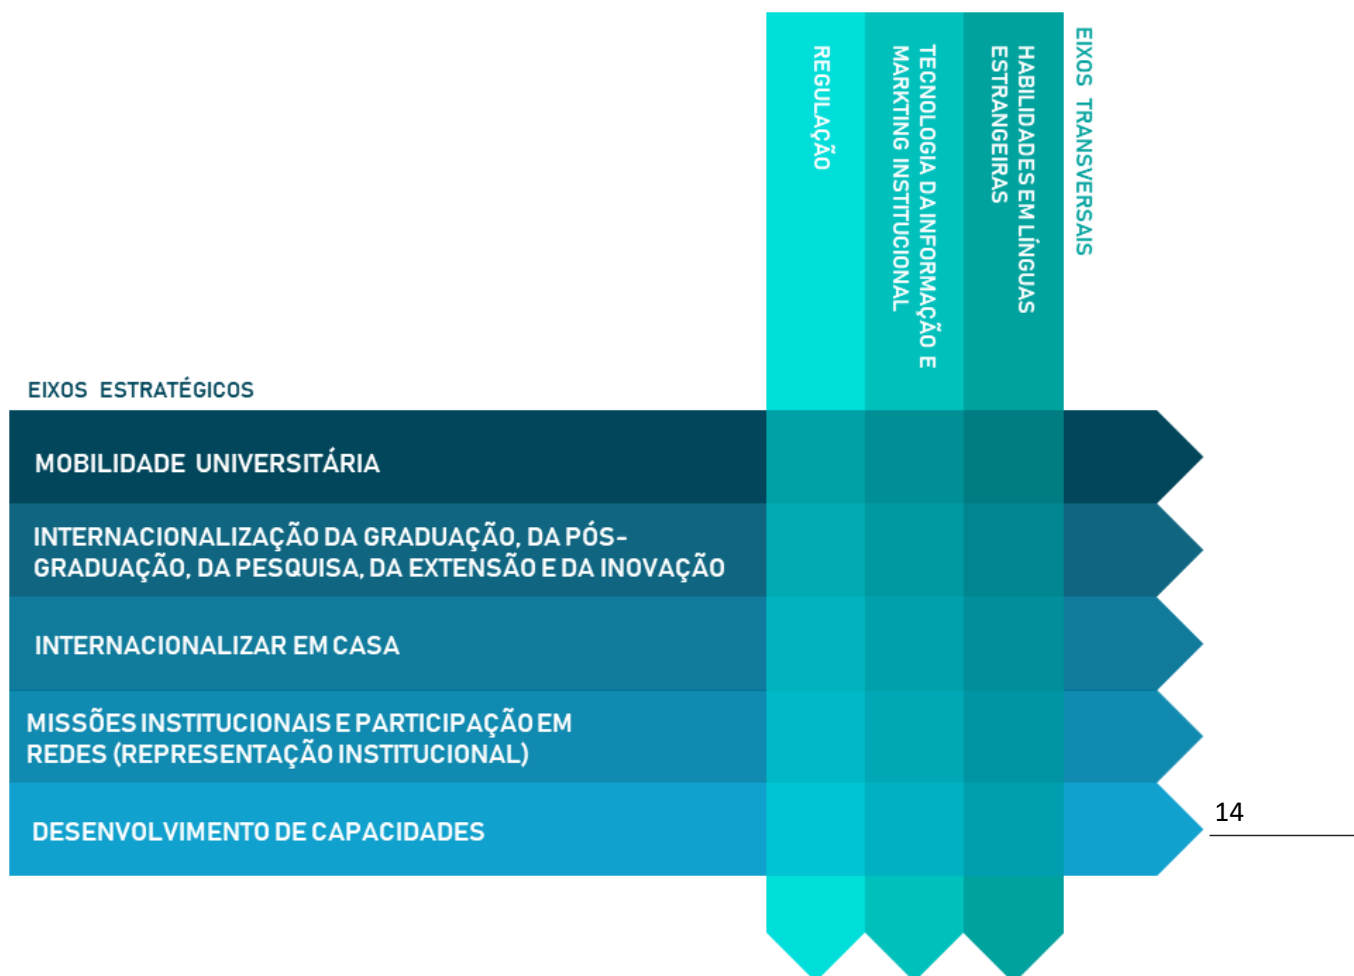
EIXOS TRANSVERSAIS

REGULAÇÃO

TECNOLOGIA DA INFORMAÇÃO E MARKTING INSTITUCIONAL

HABILIDADES EM LÍNGUAS ESTRANGEIRAS

EIXOS ESTRATÉGICOS

MOBILIDADE UNIVERSITÁRIA

INTERNACIONALIZAÇÃO DA GRADUAÇÃO, DA PÓS-GRADUAÇÃO, DA PESQUISA, DA EXTENSÃO E DA INOVAÇÃO

INTERNACIONALIZAR EM CASA

MISSÕES INSTITUCIONAIS E PARTICIPAÇÃO EM REDES (REPRESENTAÇÃO INSTITUCIONAL)

DESENVOLVIMENTO DE CAPACIDADES

14